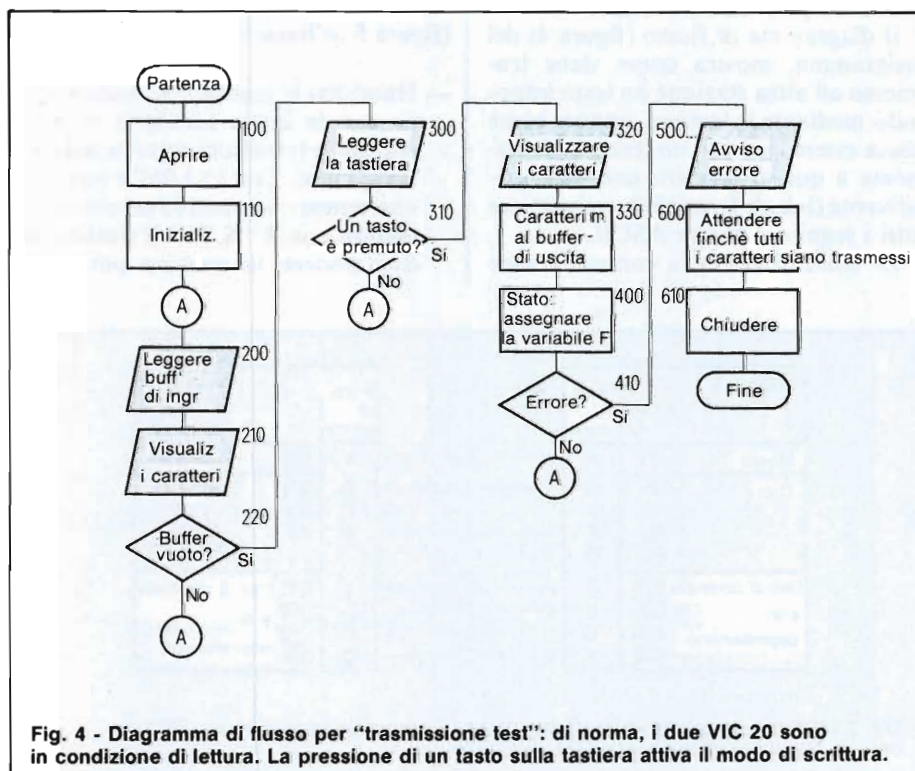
Partenza

100
Aprire

110
Inizializ.

A

200
Leggere buff' di ingr

210
Visualiz i caratteri

220
Buffer vuoto?
Si
No

A

300
Leggere la tastiera

310
Un tasto è premuto?
Si
No

A

320
Visualizzare i caratteri

330
Caratteri m al buffer di uscita

400
Stato: assegnare la variabile F

410
Errore?
Si
No

A

500...
Avviso errore

600
Attendere finchè tutti i caratteri siano trasmessi

610
Chiudere

Fine

Fig. 4 - Diagramma di flusso per "trasmissione test": di norma, i due VIC 20 sono in condizione di lettura. La pressione di un tasto sulla tastiera attiva il modo di scrittura.